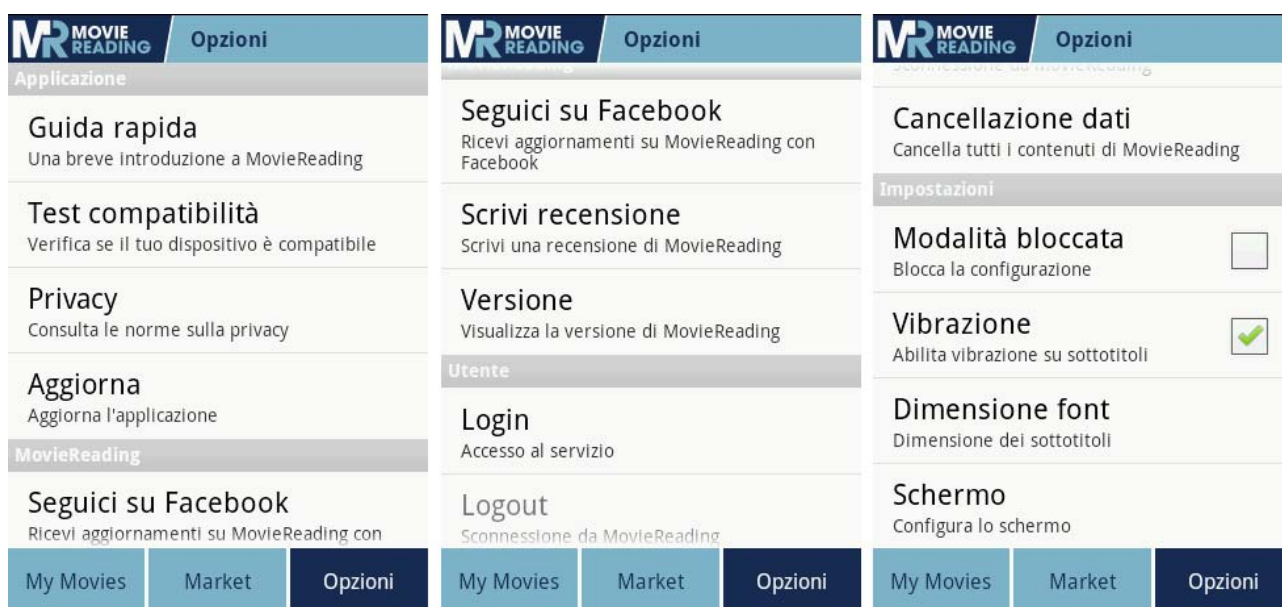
MR MOVIE READING Opzioni

Applicazione

Guida rapida
Una breve introduzione a MovieReading

Test compatibilità
Verifica se il tuo dispositivo è compatibile

Privacy
Consulta le norme sulla privacy

Aggiorna
Aggiorna l'applicazione

MovieReading

Seguici su Facebook
Ricevi aggiornamenti su MovieReading con

My Movies | Market | Opzioni

MR MOVIE READING Opzioni

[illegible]

Seguici su Facebook
Ricevi aggiornamenti su MovieReading con Facebook

Scrivi recensione
Scrivi una recensione di MovieReading

Versione
Visualizza la versione di MovieReading

Utente

Login
Accesso al servizio

Logout
Sconnessione da MovieReading

My Movies | Market | Opzioni

MR MOVIE READING Opzioni

Sconnessione da MovieReading

Cancellazione dati
Cancella tutti i contenuti di MovieReading

Impostazioni

Modalità bloccata
Blocca la configurazione

Vibrazione
Abilita vibrazione su sottotitoli

Dimensione font
Dimensione dei sottotitoli

Schermo
Configura lo schermo

My Movies | Market | Opzioni